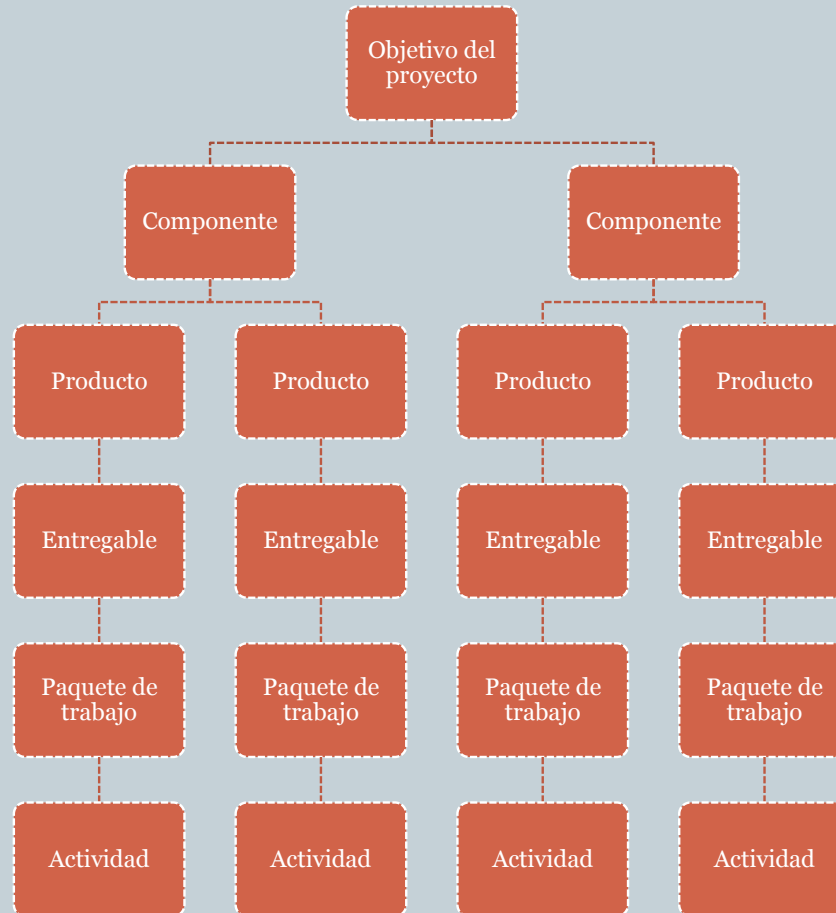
Objetivo del proyecto

Componente

Componente

Producto

Producto

Producto

Producto

Entregable

Entregable

Entregable

Entregable

Paquete de trabajo

Paquete de trabajo

Paquete de trabajo

Paquete de trabajo

Actividad

Actividad

Actividad

Actividad